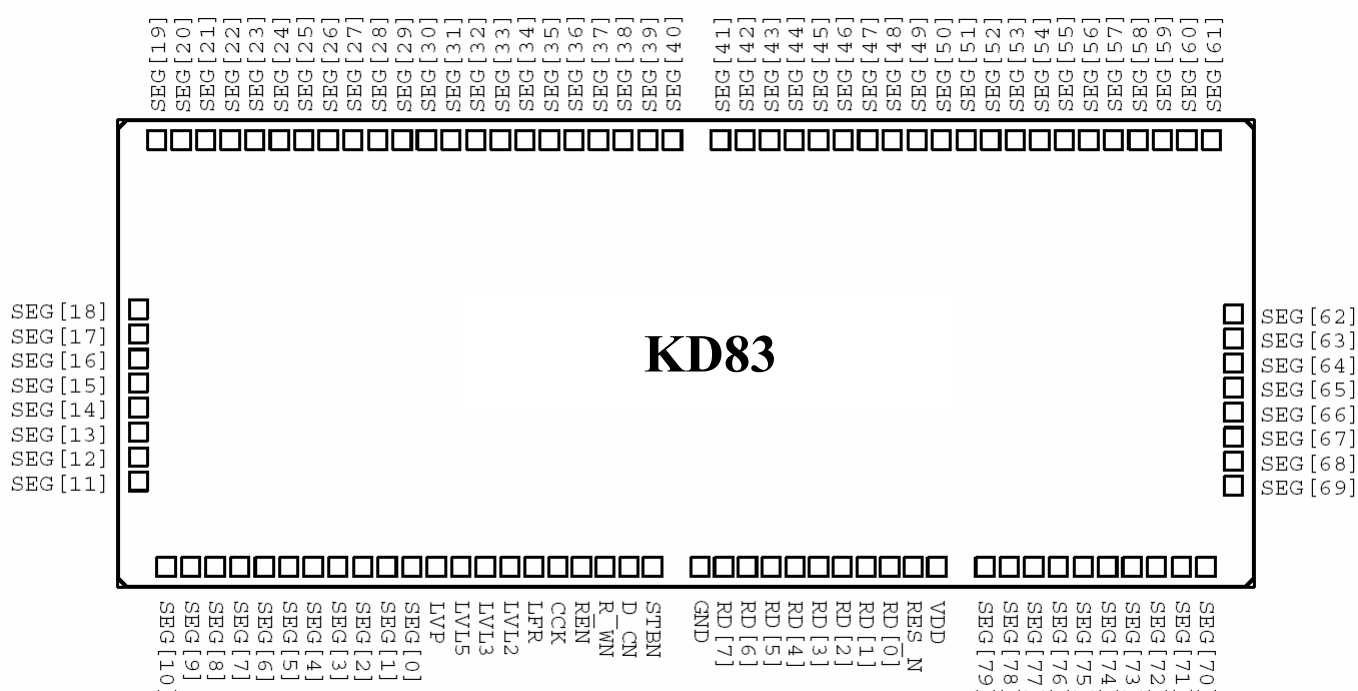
SEG[19] SEG[20] SEG[21] SEG[22] SEG[23] SEG[24] SEG[25] SEG[26] SEG[27] SEG[28] SEG[29] SEG[30] SEG[31] SEG[32] SEG[33] SEG[34] SEG[35] SEG[36] SEG[37] SEG[38] SEG[39] SEG[40]

SEG[41] SEG[42] SEG[43] SEG[44] SEG[45] SEG[46] SEG[47] SEG[48] SEG[49] SEG[50] SEG[51] SEG[52] SEG[53] SEG[54] SEG[55] SEG[56] SEG[57] SEG[58] SEG[59] SEG[60] SEG[61]

SEG[18]
SEG[17]
SEG[16]
SEG[15]
SEG[14]
SEG[13]
SEG[12]
SEG[11]

KD83

SEG[62]
SEG[63]
SEG[64]
SEG[65]
SEG[66]
SEG[67]
SEG[68]
SEG[69]

SEG[10] SEG[9] SEG[8] SEG[7] SEG[6] SEG[5] SEG[4] SEG[3] SEG[2] SEG[1] SEG[0] LVP LVL5 LVL3 LVL2 LFR CCK REN R_WN D_CN STBN

GND RD[7] RD[6] RD[5] RD[4] RD[3] RD[2] RD[1] RD[0] RES_N VDD

SEG[79] SEG[78] SEG[77] SEG[76] SEG[75] SEG[74] SEG[73] SEG[72] SEG[71] SEG[70]